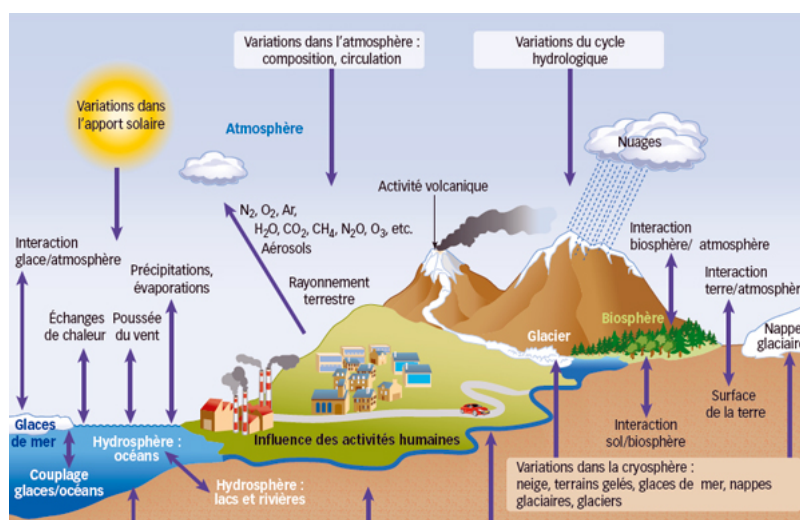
Variations dans l'atmosphère : composition, circulation

Variations du cycle hydrologique

Variations dans l'apport solaire

Atmosphère

Nuages

$N_2$, $O_2$, Ar, $H_2O$, $CO_2$, $CH_4$, $N_2O$, $O_3$, etc. Aérosols

Activité volcanique

Interaction glace/atmosphère

Précipitations, évaporations

Rayonnement terrestre

Interaction biosphère/ atmosphère

Interaction terre/atmosphère

Échanges de chaleur

Poussée du vent

Glacier

Biosphère

Nappes glaciaires

Surface de la terre

Glaces de mer

Hydrosphère : océans

Influence des activités humaines

Interaction sol/biosphère

Couplage glaces/océans

Hydrosphère : lacs et rivières

Variations dans la cryosphère : neige, terrains gelés, glaces de mer, nappes glaciaires, glaciers